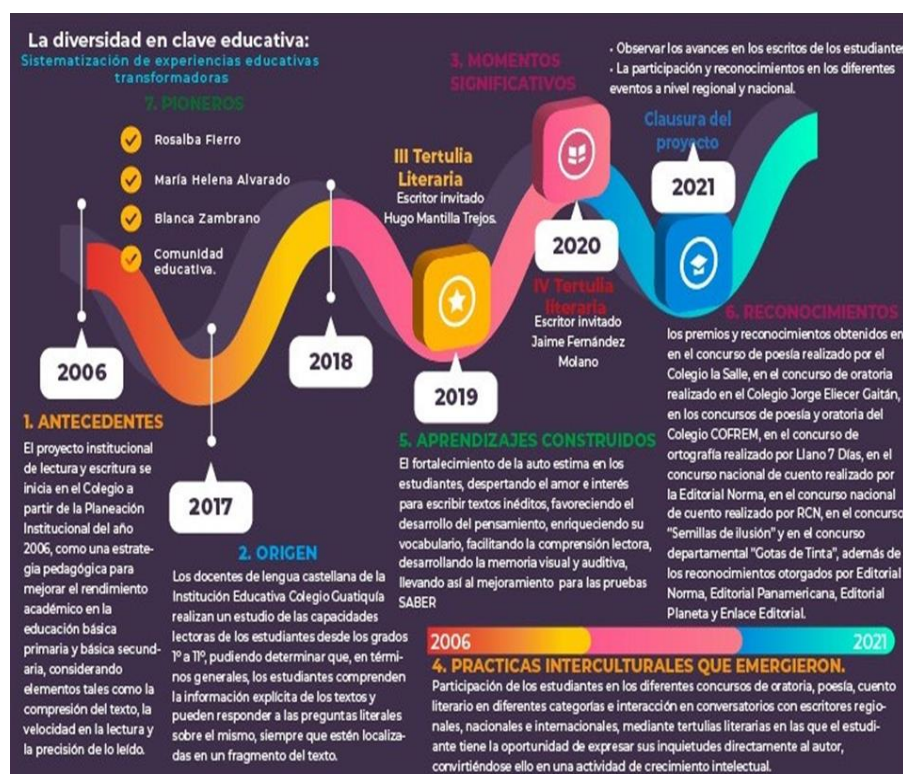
La diversidad en clave educativa:
Sistematización de experiencias educativas transformadoras

7. PIONEROS
Rosalba Fierro
María Helena Alvarado
Blanca Zambrano
Comunidad educativa.

3. MOMENTOS SIGNIFICATIVOS

· Observar los avances en los escritos de los estudiantes
· La participación y reconocimientos en los diferentes eventos a nivel regional y nacional.

Clausura del proyecto

2021

III Tertulia Literaria
Escritor invitado
Hugo Mantilla Trejos.

2020

IV Tertulia literaria
Escritor invitado
Jaime Fernández Molano

2006

2018

2019

2017

6. RECONOCIMIENTOS
los premios y reconocimientos obtenidos en en el concurso de poesía realizado por el Colegio la Salle, en el concurso de oratoria realizado en el Colegio Jorge Eliecer Gaitán, en los concursos de poesía y oratoria del Colegio COFREM, en el concurso de ortografía realizado por Llano 7 Días, en el concurso nacional de cuento realizado por la Editorial Norma, en el concurso nacional de cuento realizado por RCN, en el concurso "Semillas de ilusión" y en el concurso departamental "Gotas de Tinta", además de los reconocimientos otorgados por Editorial Norma, Editorial Panamericana, Editorial Planeta y Enlace Editorial.

1. ANTECEDENTES
El proyecto institucional de lectura y escritura se inicia en el Colegio a partir de la Planeación Institucional del año 2006, como una estrategia pedagógica para mejorar el rendimiento académico en la educación básica primaria y básica secundaria, considerando elementos tales como la comprensión del texto, la velocidad en la lectura y la precisión de lo leído.

5. APRENDIZAJES CONSTRUIDOS
El fortalecimiento de la auto estima en los estudiantes, despertando el amor e interés para escribir textos inéditos, favoreciendo el desarrollo del pensamiento, enriqueciendo su vocabulario, facilitando la comprensión lectora, desarrollando la memoria visual y auditiva, llevando así al mejoramiento para las pruebas SABER

2. ORIGEN
Los docentes de lengua castellana de la Institución Educativa Colegio Guatiquía realizan un estudio de las capacidades lectoras de los estudiantes desde los grados 1º a 11º, pudiendo determinar que, en términos generales, los estudiantes comprenden la información explícita de los textos y pueden responder a las preguntas literales sobre el mismo, siempre que estén localizadas en un fragmento del texto.

2006
2021

4. PRACTICAS INTERCULTURALES QUE EMERGIERON.
Participación de los estudiantes en los diferentes concursos de oratoria, poesía, cuento literario en diferentes categorías e interacción en conversatorios con escritores regionales, nacionales e internacionales, mediante tertulias literarias en las que el estudiante tiene la oportunidad de expresar sus inquietudes directamente al autor, convirtiéndose ello en una actividad de crecimiento intelectual.